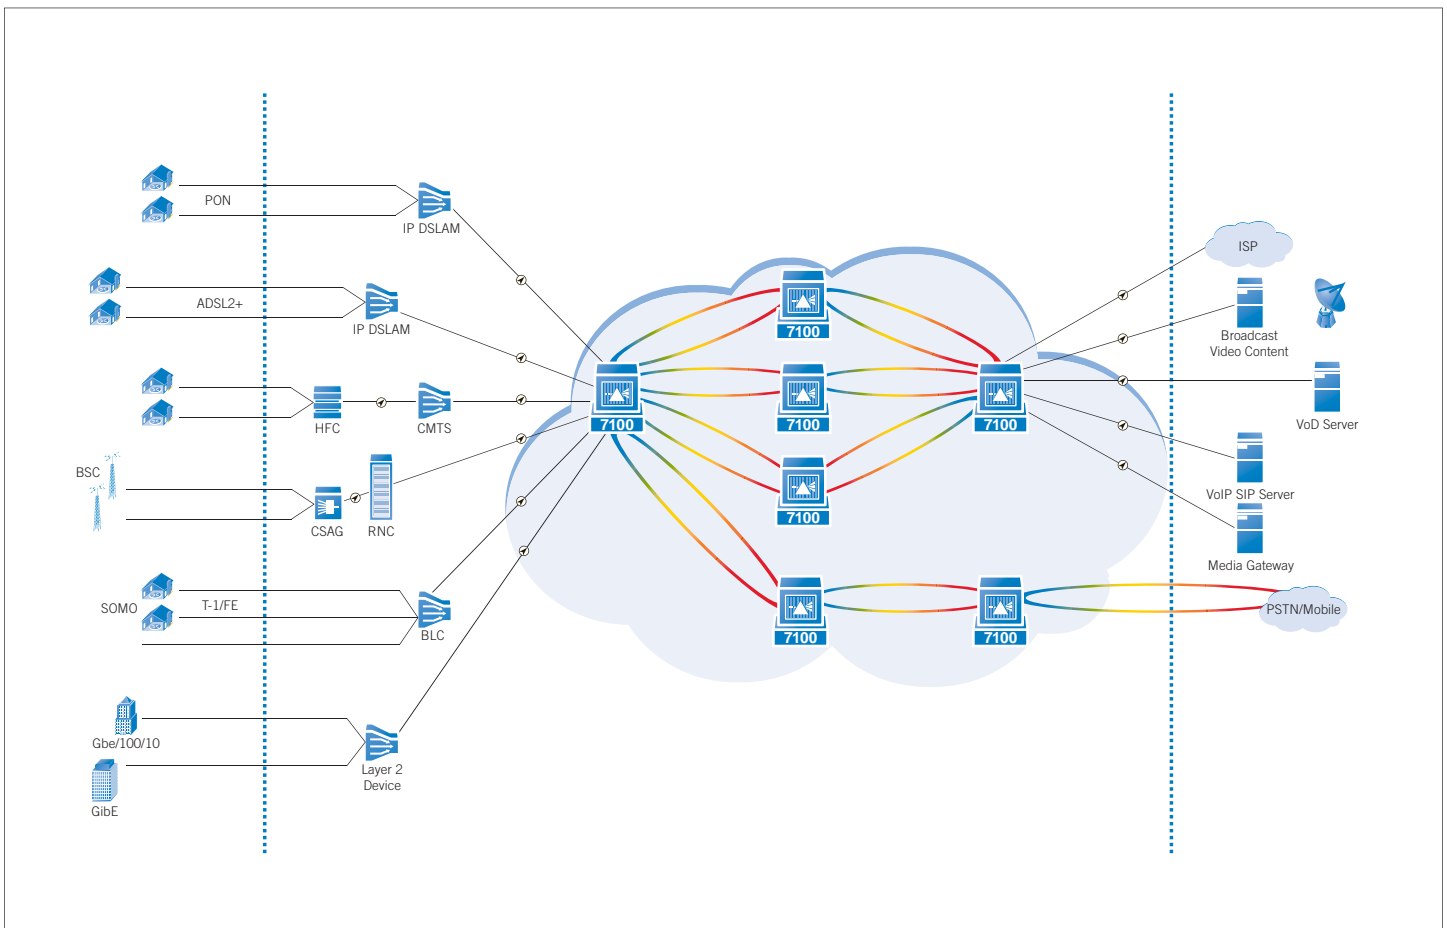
PON

IP DSLAM

ADSL2+

IP DSLAM

HFC

CMTS

BSC

CSAG

RNC

SOMO

T-1/FE

BLC

Gbe/100/10

GibE

Layer 2 Device

7100

7100

7100

7100

7100

7100

7100

7100

ISP

Broadcast Video Content

VoD Server

VoIP SIP Server

Media Gateway

PSTN/Mobile